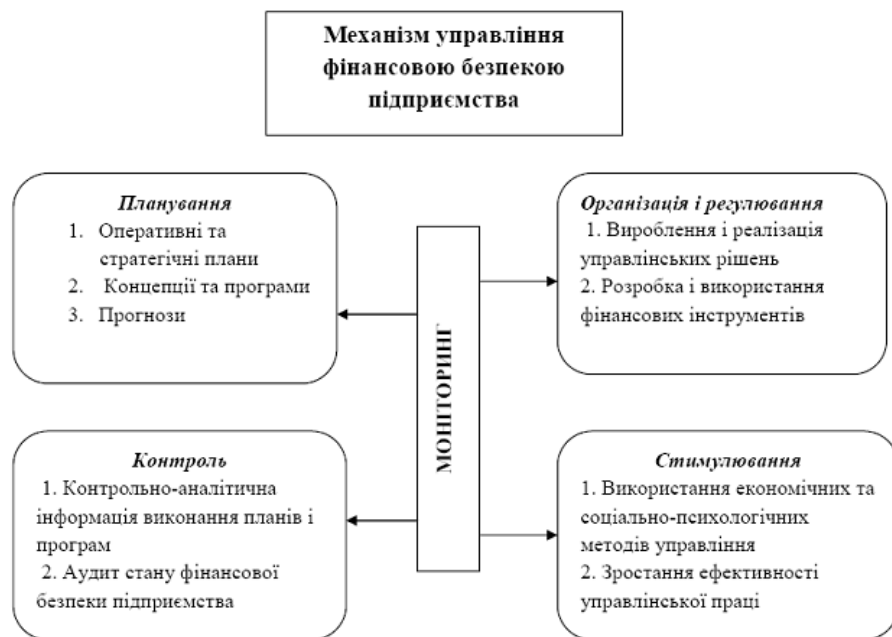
Механізм управління фінансовою безпекою підприємства

Планування
1. Оперативні та стратегічні плани
2. Концепції та програми
3. Прогнози

МОНІТОРИНГ

Організація і регулювання
1. Вироблення і реалізація управлінських рішень
2. Розробка і використання фінансових інструментів

Контроль
1. Контрольно-аналітична інформація виконання планів і програм
2. Аудит стану фінансової безпеки підприємства

Стимулювання
1. Використання економічних та соціально-психологічних методів управління
2. Зростання ефективності управлінської праці